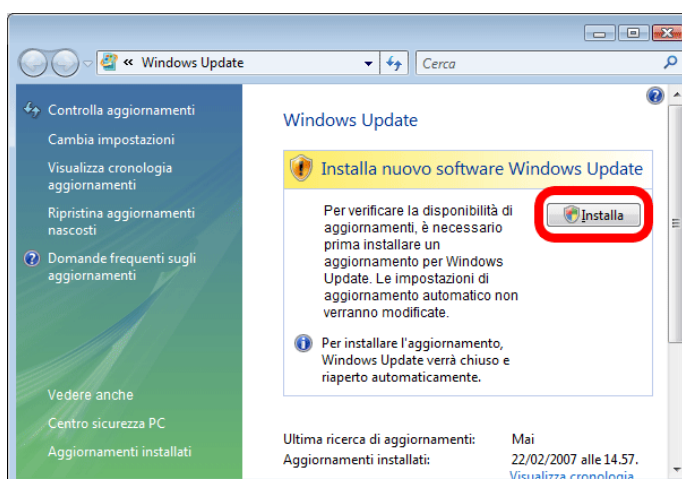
« Windows Update

Cerca

Controlla aggiornamenti

Cambia impostazioni

Visualizza cronologia aggiornamenti

Ripristina aggiornamenti nascosti

Domande frequenti sugli aggiornamenti

Vedere anche

Centro sicurezza PC

Aggiornamenti installati

Windows Update

Installa nuovo software Windows Update

Per verificare la disponibilità di aggiornamenti, è necessario prima installare un aggiornamento per Windows Update. Le impostazioni di aggiornamento automatico non verranno modificate.

Installa

Per installare l'aggiornamento, Windows Update verrà chiuso e riaperto automaticamente.

| Ultima ricerca di aggiornamenti: | Mai |
|---|---|
| Aggiornamenti installati: | 22/02/2007 alle 14.57. |

Visualizza cronologia